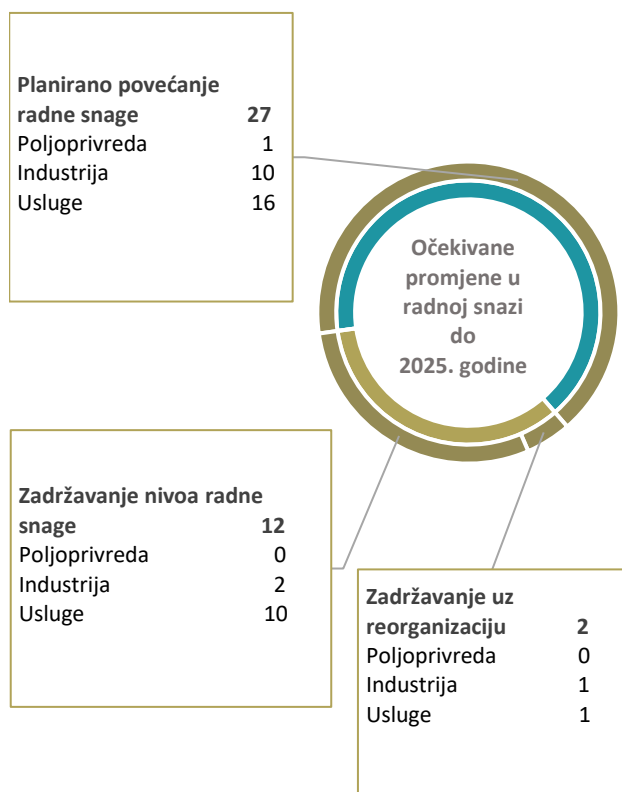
Planirano povećanje radne snage 27
Poljoprivreda 1
Industrija 10
Usluge 16

Očekivane promjene u radnoj snazi do 2025. godine

Zadržavanje nivoa radne snage 12
Poljoprivreda 0
Industrija 2
Usluge 10

Zadržavanje uz reorganizaciju 2
Poljoprivreda 0
Industrija 1
Usluge 1